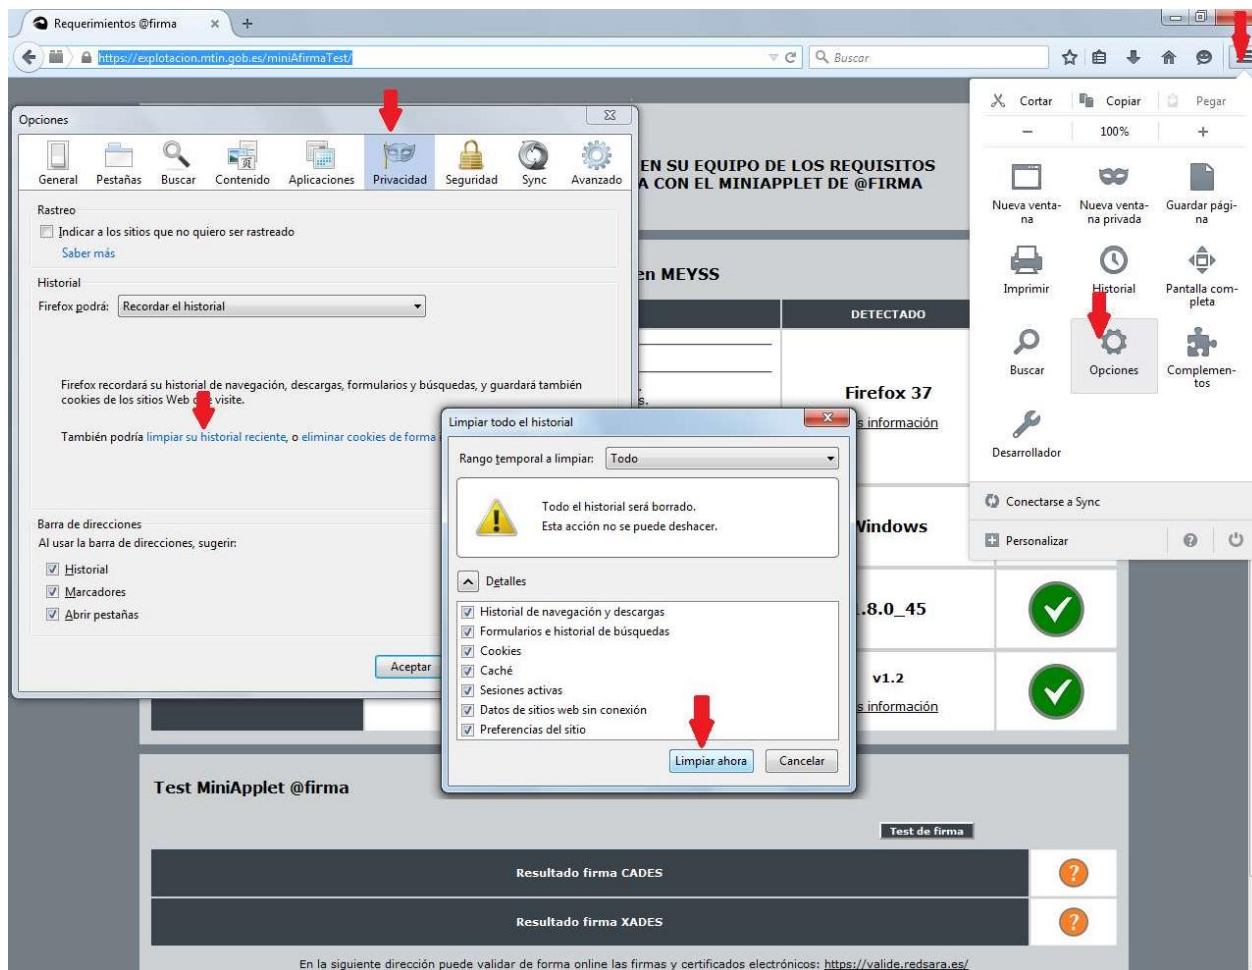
Requerimientos @firma

https://explotacion.mtin.gob.es/miniAfirmaTest/

Buscar

Opciones

General Pestañas Buscar Contenido Aplicaciones Privacidad Seguridad Sync Avanzado

Rastreo

Indicar a los sitios que no quiero ser rastreado

Saber más

Historial

Firefox podrá: Recordar el historial

Firefox recordará su historial de navegación, descargas, formularios y búsquedas, y guardará también cookies de los sitios Web que visite.

También podría limpiar su historial reciente, o eliminar cookies de forma

Barra de direcciones

Al usar la barra de direcciones, sugerir:

Historial

Marcadores

Abrir pestañas

Aceptar

EN SU EQUIPO DE LOS REQUISITOS
A CON EL MINIAPPLET DE @FIRMA

en MEYSS

DETECTADO

Firefox 37

s información

Windows

.8.0_45

v1.2

s información

Limpiar todo el historial

Rango temporal a limpiar: Todo

Todo el historial será borrado.
Esta acción no se puede deshacer.

Detalles

Historial de navegación y descargas
Formularios e historial de búsquedas
Cookies
Caché
Sesiones activas
Datos de sitios web sin conexión
Preferencias del sitio

Limpiar ahora Cancelar

Cortar Copiar Pegar

100%

Nueva ventana
Nueva ventana privada
Guardar página
Imprimir
Historial
Pantalla completa
Buscar
Opciones
Complementos
Desarrollador

Conectarse a Sync

Personalizar

Test MiniApplet @firma

Test de firma

Resultado firma CADES

Resultado firma XADES

En la siguiente dirección puede validar de forma online las firmas y certificados electrónicos: https://valide.redsara.es/